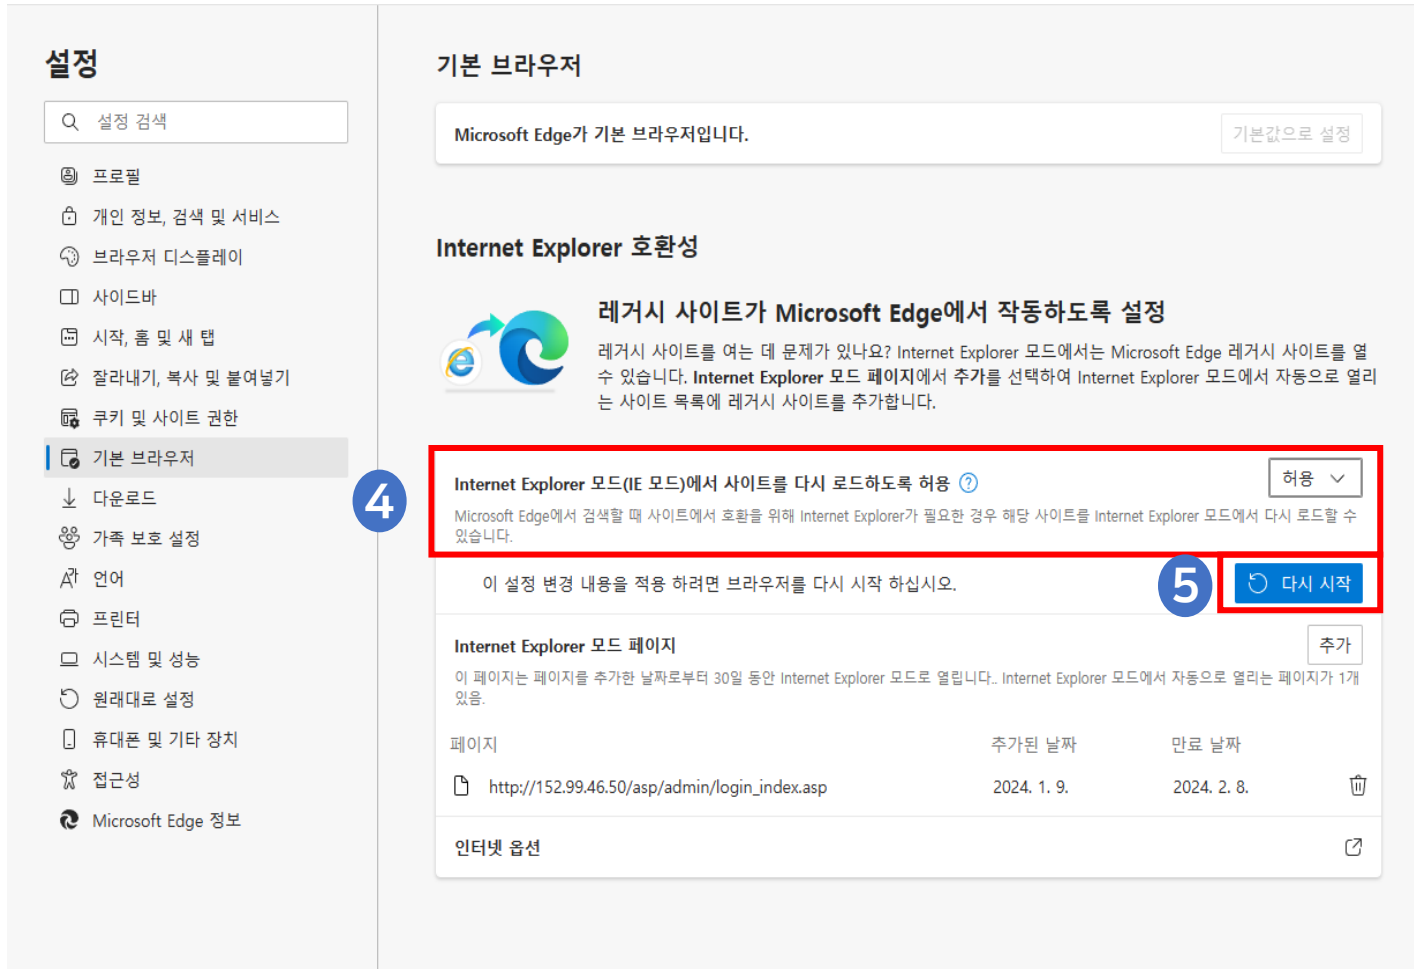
설정

설정 검색

프로필
개인 정보, 검색 및 서비스
브라우저 디스플레이
사이드바
시작, 홈 및 새 탭
잘라내기, 복사 및 붙여넣기
쿠키 및 사이트 권한
기본 브라우저
다운로드
가족 보호 설정
언어
프린터
시스템 및 성능
원래대로 설정
휴대폰 및 기타 장치
접근성
Microsoft Edge 정보

기본 브라우저

Microsoft Edge가 기본 브라우저입니다.

기본값으로 설정

Internet Explorer 호환성

레거시 사이트가 Microsoft Edge에서 작동하도록 설정

레거시 사이트를 여는 데 문제가 있나요? Internet Explorer 모드에서는 Microsoft Edge 레거시 사이트를 열 수 있습니다. Internet Explorer 모드 페이지에서 추가를 선택하여 Internet Explorer 모드에서 자동으로 열리는 사이트 목록에 레거시 사이트를 추가합니다.

4

Internet Explorer 모드(IE 모드)에서 사이트를 다시 로드하도록 허용

허용

Microsoft Edge에서 검색할 때 사이트에서 호환을 위해 Internet Explorer가 필요한 경우 해당 사이트를 Internet Explorer 모드에서 다시 로드할 수 있습니다.

이 설정 변경 내용을 적용 하려면 브라우저를 다시 시작 하십시오.

5

다시 시작

Internet Explorer 모드 페이지

추가

이 페이지는 페이지를 추가한 날짜로부터 30일 동안 Internet Explorer 모드로 열립니다.. Internet Explorer 모드에서 자동으로 열리는 페이지가 1개 있음.

| 페이지 | 추가된 날짜 | 만료 날짜 |
|---|---|---|
| http://152.99.46.50/asp/admin/login_index.asp | 2024. 1. 9. | 2024. 2. 8. |

인터넷 옵션